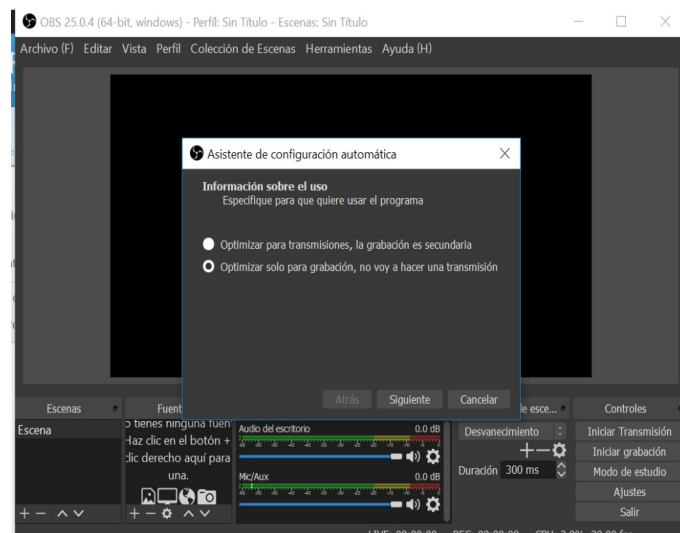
OBS 25.0.4 (64-bit, windows) - Perfil: Sin Título - Escenas: Sin Título

Archivo (F) Editar Vista Perfil Colección de Escenas Herramientas Ayuda (H)

Asistente de configuración automática

Información sobre el uso
Especifique para que quiere usar el programa

Optimizar para transmisiones, la grabación es secundaria

Optimizar solo para grabación, no voy a hacer una transmisión

Atrás Siguiente Cancelar

Escenas

Escena

Fuent

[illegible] tienes ninguna fuen
Haz clic en el botón +
clic derecho aquí para
una.

Audio del escritorio 0.0 dB

Mic/Aux 0.0 dB

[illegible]e esce...

Desvanecimiento

Duración 300 ms

Controles

Iniciar Transmisión

Iniciar grabación

Modo de estudio

Ajustes

Salir

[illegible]